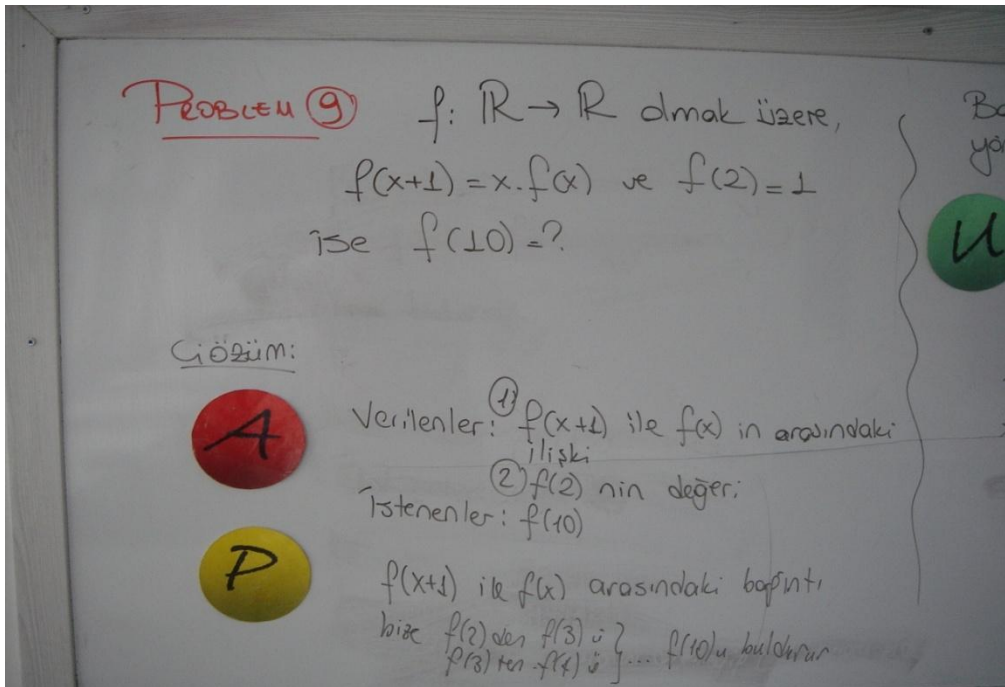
PROBLEM 9  $f: \mathbb{R} \rightarrow \mathbb{R}$ olmak üzere,
$f(x+1) = x \cdot f(x)$ ve $f(2) = 1$
ise $f(10) = ?$

Çözüm:

A

Verilenler: 1) $f(x+1)$ ile $f(x)$ in arasındaki ilişki
2) $f(2)$ nin değeri
İstenenler: $f(10)$

P

$f(x+1)$ ile $f(x)$ arasındaki bağıntı
bize $f(2)$ den $f(3)$ ü
$f(3)$ ten $f(4)$ ü } .... $f(10)$u buldurur

Ba
yo

U